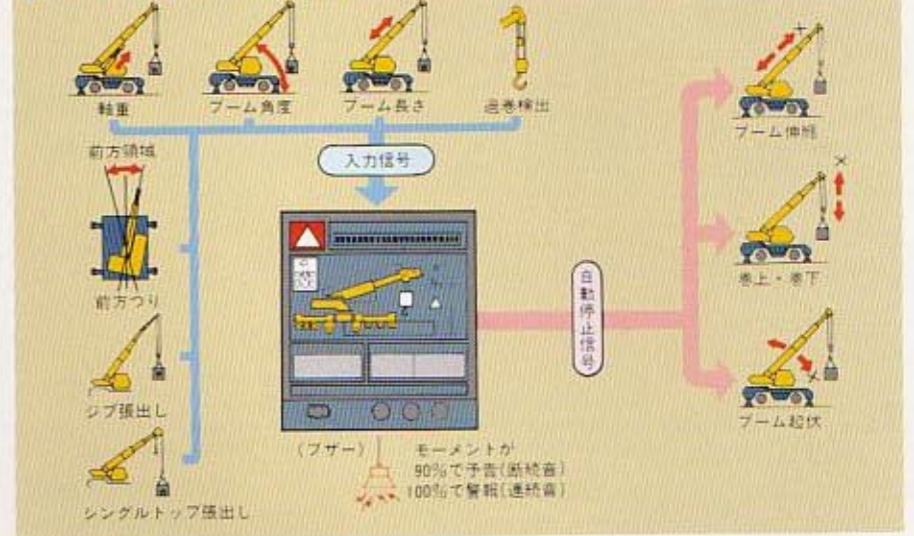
軸重

ブーム角度

ブーム長さ

過巻検出

入力信号

前方領域

前方つり

ジブ張出し

シングルトップ張出し

自動停止信号

ブーム伸縮

巻上・巻下

ブーム起伏

(ブザー)

モーメントが
90%で予告(断続音)
100%で警報(連続音)